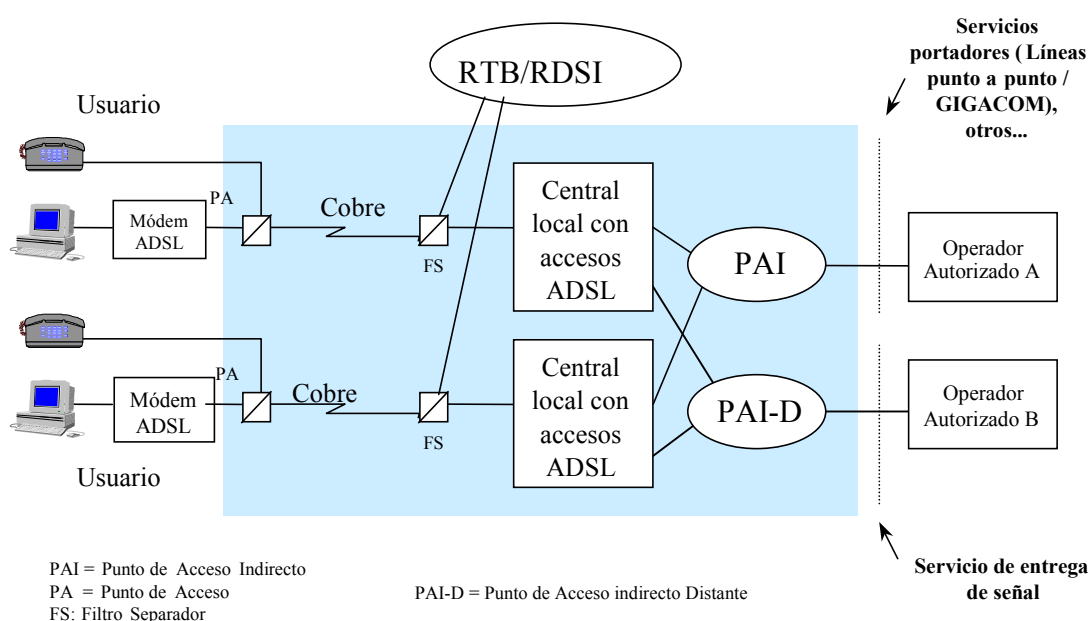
RTB/RDSI

Servicios portadores ( Líneas punto a punto / GIGACOM), otros...

Usuario

PA

Módem ADSL

Cobre

FS

Central local con accesos ADSL

PAI

Operador Autorizado A

PA

Módem ADSL

Cobre

FS

Central local con accesos ADSL

PAI-D

Operador Autorizado B

Usuario

PAI = Punto de Acceso Indirecto
PA = Punto de Acceso
FS: Filtro Separador

PAI-D = Punto de Acceso indirecto Distante

Servicio de entrega de señal